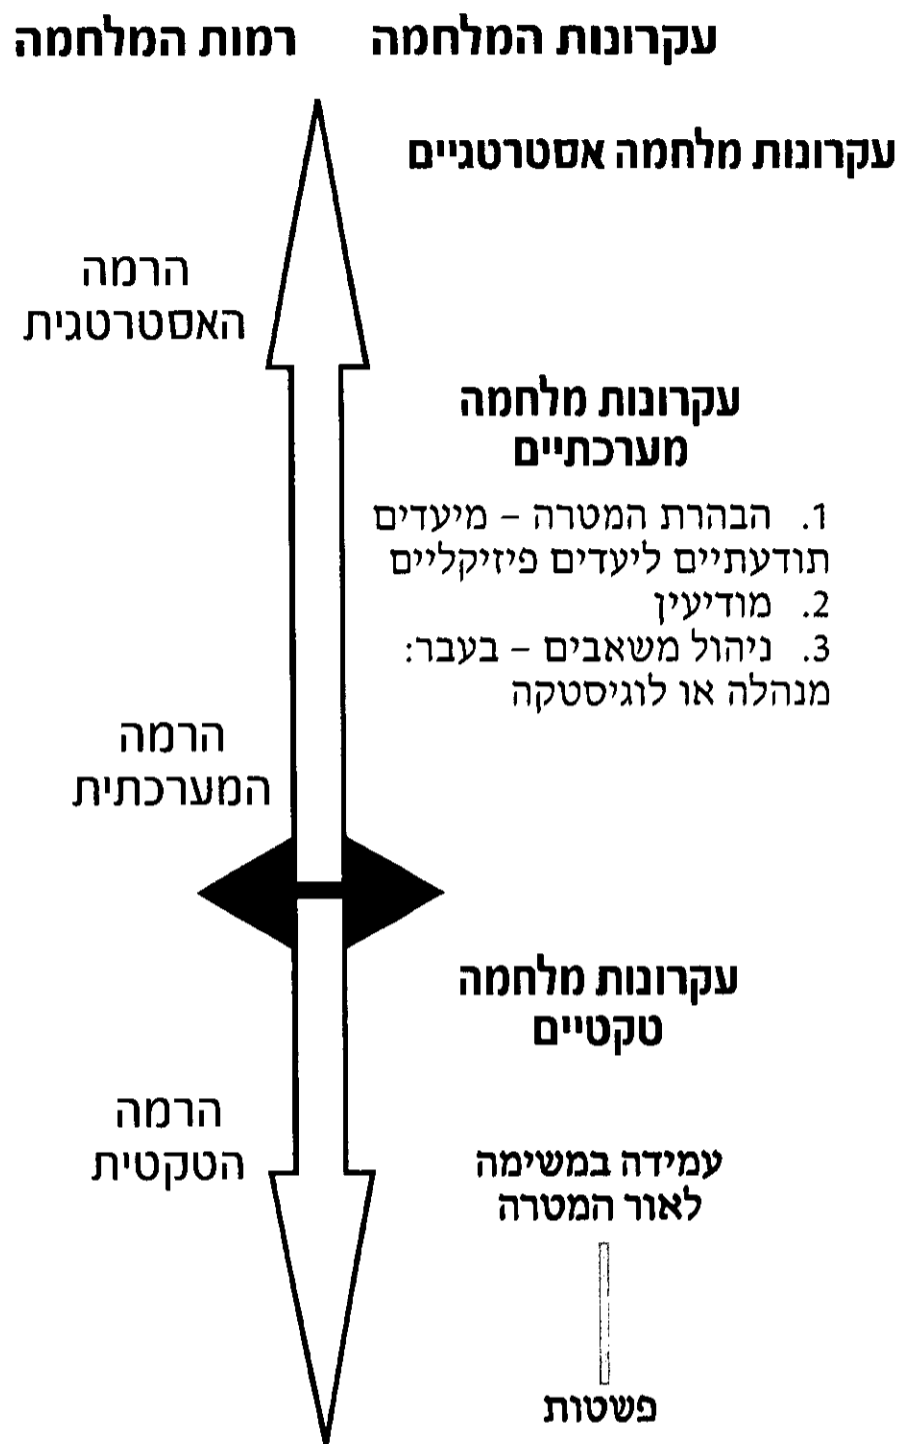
עקרונות המלחמה

רמות המלחמה

עקרונות מלחמה אסטרטגיים

הרמה האסטרטגית

עקרונות מלחמה מערכתיים

1. הבהרת המטרה – מיעדים תודעתיים ליעדים פיזיקליים
2. מודיעין
3. ניהול משאבים – בעבר: מנהלה או לוגיסטקה

הרמה המערכתית

עקרונות מלחמה טקטיים

הרמה הטקטית

עמידה במשימה לאור המטרה

פשטות